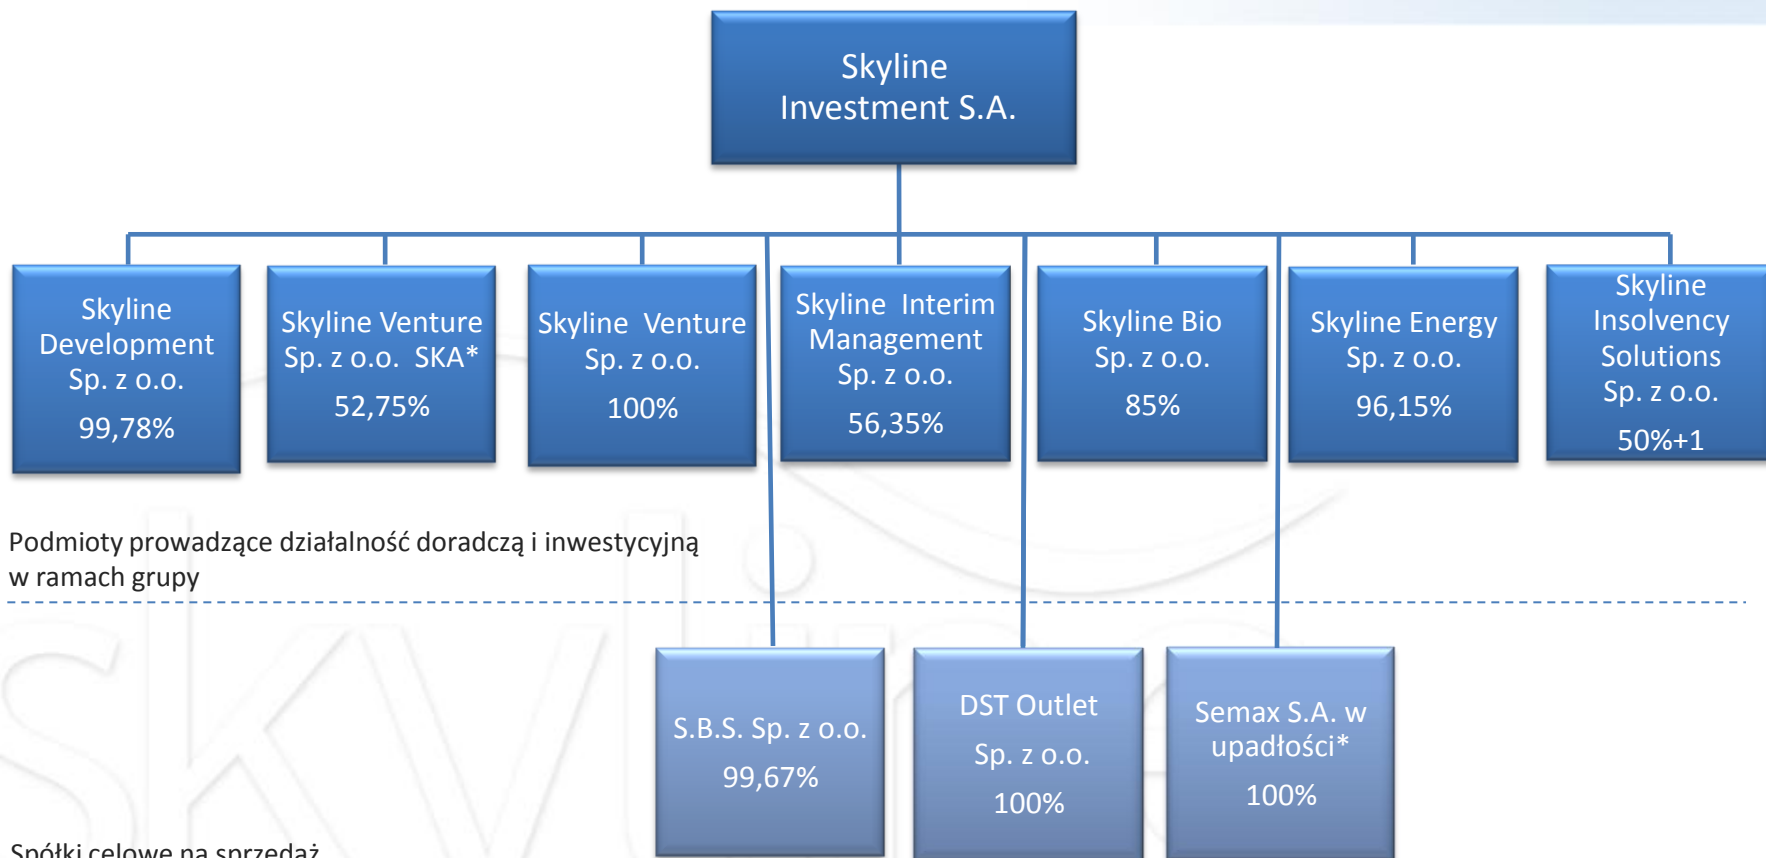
Skyline Investment S.A.

Skyline Development Sp. z o.o.
99,78%

Skyline Venture Sp. z o.o. SKA*
52,75%

Skyline Venture Sp. z o.o.
100%

Skyline Interim Management Sp. z o.o.
56,35%

Skyline Bio Sp. z o.o.
85%

Skyline Energy Sp. z o.o.
96,15%

Skyline Insolvency Solutions Sp. z o.o.
50%+1

Podmioty prowadzące działalność doradczą i inwestycyjną w ramach grupy

S.B.S. Sp. z o.o.
99,67%

DST Outlet Sp. z o.o.
100%

Semax S.A. w upadłości*
100%

Spółki celowe na sprzedaż